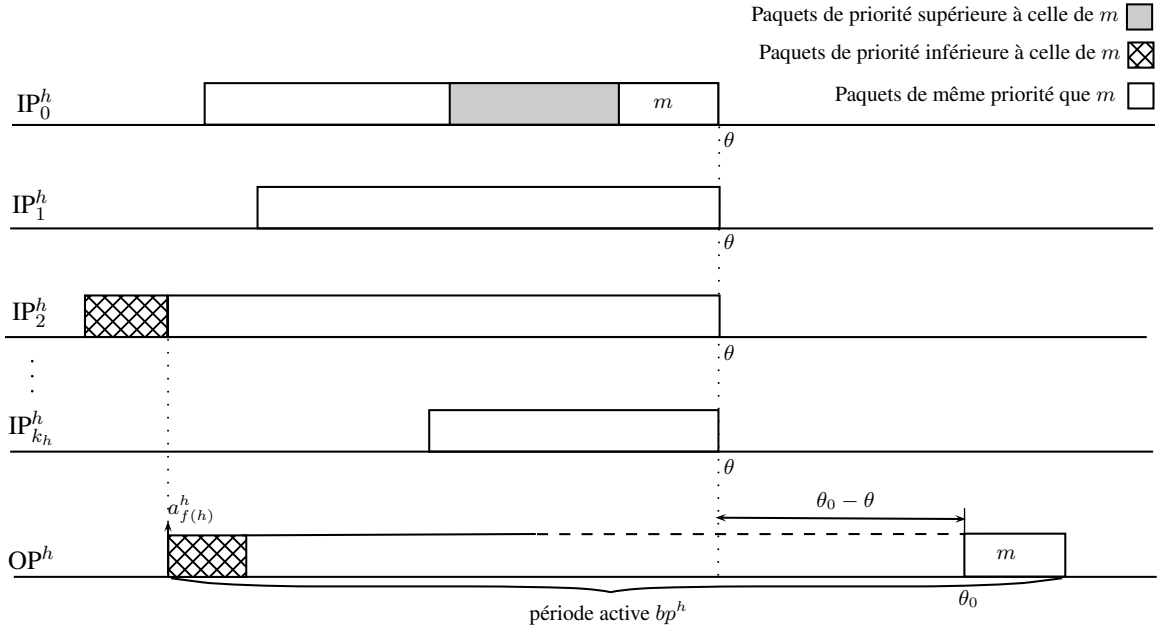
Paquets de priorité supérieure à celle de $m$

Paquets de priorité inférieure à celle de $m$

Paquets de même priorité que $m$

$\mathrm{IP}_0^h$

$m$

$\theta$

$\mathrm{IP}_1^h$

$\theta$

$\mathrm{IP}_2^h$

$\theta$

$\vdots$

$\mathrm{IP}_{k_h}^h$

$\theta$

$a_{f(h)}^h$

$\theta_0 - \theta$

$\mathrm{OP}^h$

$m$

$\theta_0$

période active $bp^h$